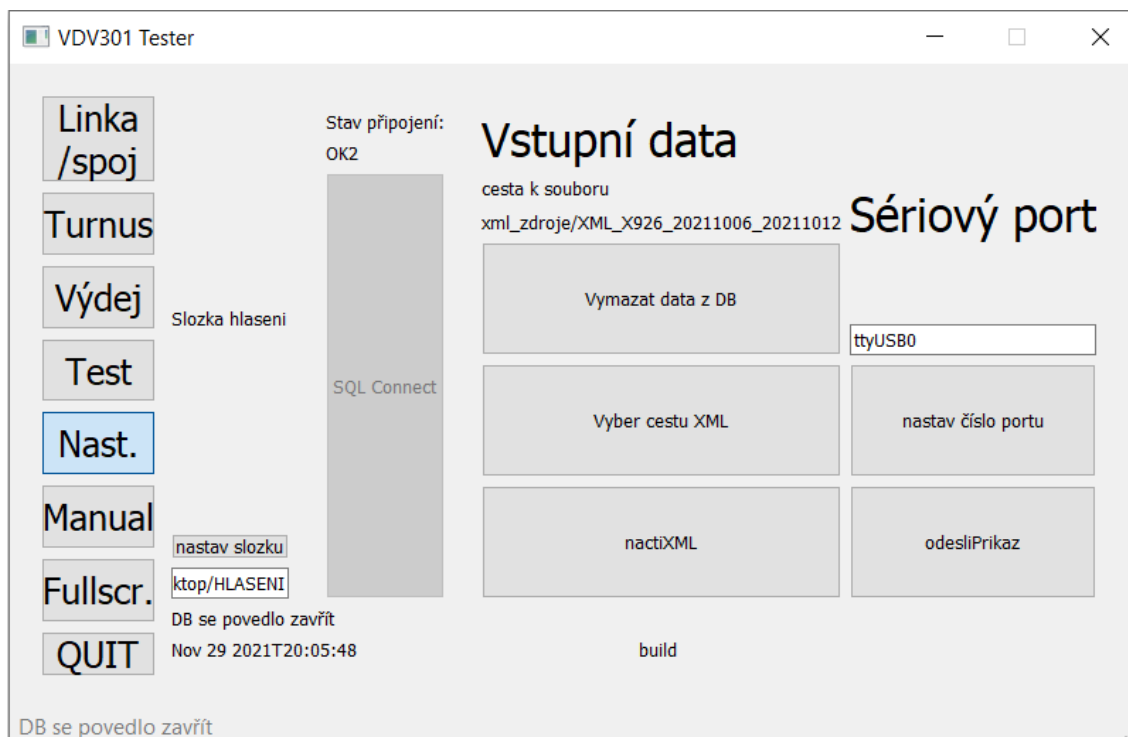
VDV301 Tester

Linka /spoj

Turnus

Výdej

Test

Nast.

Manual

Fullscr.

QUIT

Slozka hlaseni

nastav slozku

ktop/HLASENI

DB se povedlo zavřít

Nov 29 2021T20:05:48

Stav připojení:

OK2

SQL Connect

Vstupní data

cesta k souboru

xml_zdroje/XML_X926_20211006_20211012

Vymazat data z DB

Vyber cestu XML

nactiXML

Sériový port

ttyUSB0

nastav číslo portu

odesliPrikaz

build

DB se povedlo zavřít